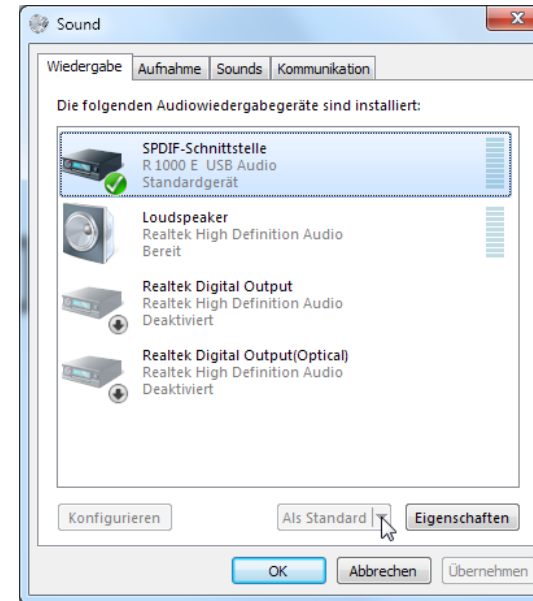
Sound

Wiedergabe | Aufnahme | Sounds | Kommunikation

Die folgenden Audiowiedergabegeräte sind installiert:

SPDIF-Schnittstelle
R 1000 E USB Audio
Standardgerät

Loudspeaker
Realtek High Definition Audio
Bereit

Realtek Digital Output
Realtek High Definition Audio
Deaktiviert

Realtek Digital Output(Optical)
Realtek High Definition Audio
Deaktiviert

Konfigurieren

Als Standard

Eigenschaften

OK

Abbrechen

Übernehmen